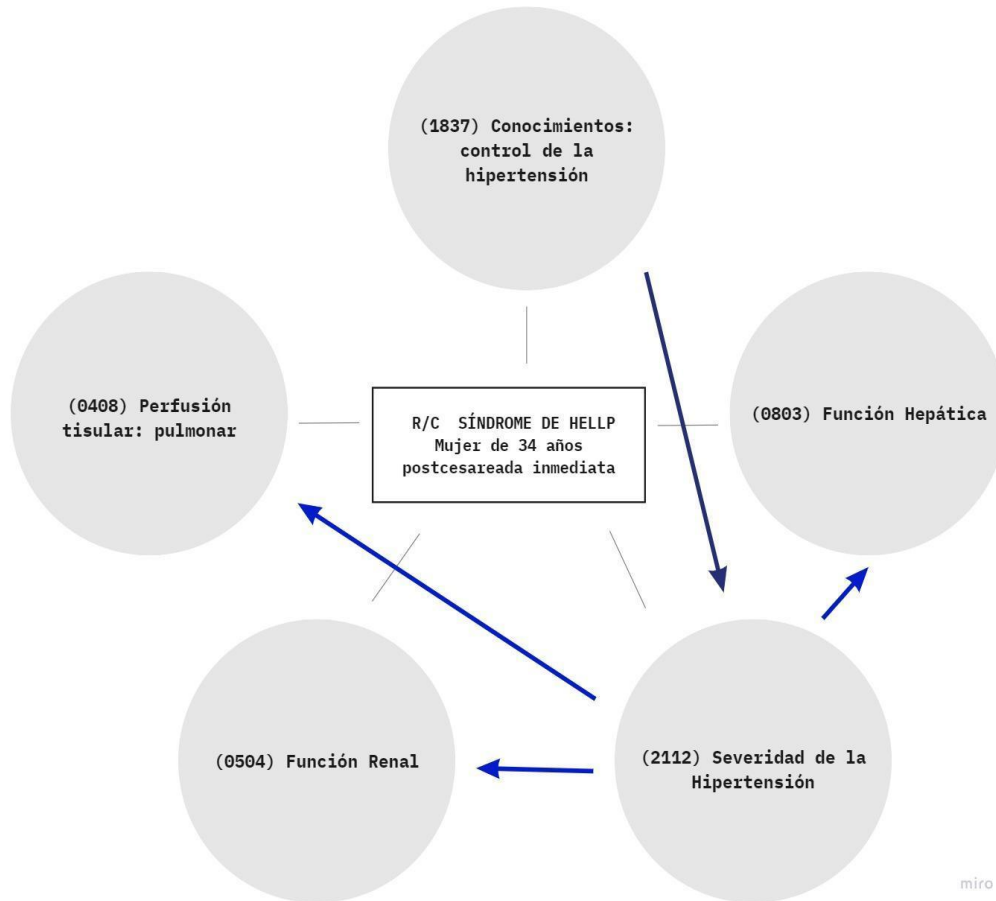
(1837) Conocimientos: control de la hipertensión

(0408) Perfusión tisular: pulmonar

R/C SÍNDROME DE HELLP
Mujer de 34 años postcesareada inmediata

(0803) Función Hepática

(0504) Función Renal

(2112) Severidad de la Hipertensión

miro